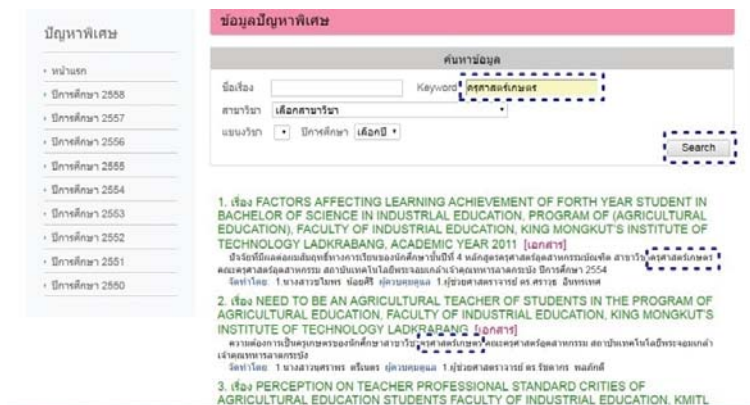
ปัญหาพิเศษ

› หน้าแรก
› ปีการศึกษา 2558
› ปีการศึกษา 2557
› ปีการศึกษา 2556
› ปีการศึกษา 2555
› ปีการศึกษา 2554
› ปีการศึกษา 2553
› ปีการศึกษา 2552
› ปีการศึกษา 2551
› ปีการศึกษา 2550

ข้อมูลปัญหาพิเศษ

ค้นหาข้อมูล

ชื่อเรื่อง Keyword ครุศาสตร์เกษตร
สาขาวิชา เลือกสาขาวิชา
แขนงวิชา ปีการศึกษา เลือกปี

Search

1. เรื่อง FACTORS AFFECTING LEARNING ACHIEVEMENT OF FORTH YEAR STUDENT IN BACHELOR OF SCIENCE IN INDUSTRIAL EDUCATION, PROGRAM OF (AGRICULTURAL EDUCATION), FACULTY OF INDUSTRIAL EDUCATION, KING MONGKUT'S INSTITUTE OF TECHNOLOGY LADKRABANG, ACADEMIC YEAR 2011 [เอกสาร]
ปัจจัยที่มีผลต่อผลสัมฤทธิ์ทางการเรียนของนักศึกษาชั้นปีที่ 4 หลักสูตรครุศาสตร์อุตสาหกรรมบัณฑิต สาขาวิชาครุศาสตร์เกษตร คณะครุศาสตร์อุตสาหกรรม สถาบันเทคโนโลยีพระจอมเกล้าเจ้าคุณทหารลาดกระบัง ปีการศึกษา 2554
จัดทำโดย 1.นางสาว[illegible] ผู้ควบคุมดูแล 1.ผู้ช่วยศาสตราจารย์ ดร.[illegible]

2. เรื่อง NEED TO BE AN AGRICULTURAL TEACHER OF STUDENTS IN THE PROGRAM OF AGRICULTURAL EDUCATION, FACULTY OF INDUSTRIAL EDUCATION, KING MONGKUT'S INSTITUTE OF TECHNOLOGY LADKRABANG [เอกสาร]
ความต้องการเป็นครูเกษตรของนักศึกษาสาขาวิชาครุศาสตร์เกษตร คณะครุศาสตร์อุตสาหกรรม สถาบันเทคโนโลยีพระจอมเกล้าเจ้าคุณทหารลาดกระบัง
จัดทำโดย 1.นางสาว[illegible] ผู้ควบคุมดูแล 1.ผู้ช่วยศาสตราจารย์ ดร.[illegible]

3. เรื่อง PERCEPTION ON TEACHER PROFESSIONAL STANDARD CRITIES OF AGRICULTURAL EDUCATION STUDENTS FACULTY OF INDUSTRIAL EDUCATION, KMITL